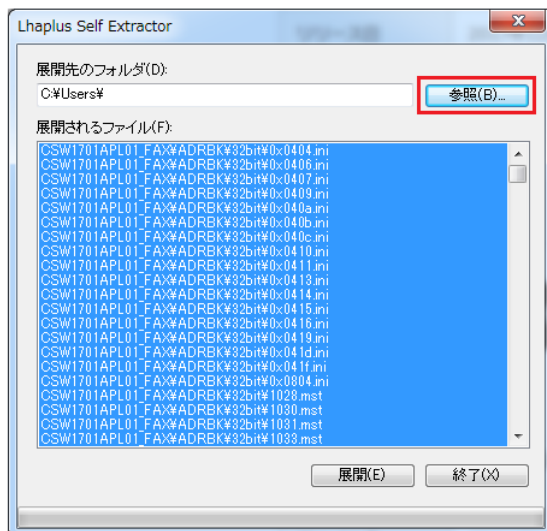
Lhaplus Self Extractor

展開先のフォルダ(D):

C:¥Users¥

参照(B)...

展開されるファイル(F):

CSW1701APL01_FAX¥ADRBK¥32bit¥0x0404.ini
CSW1701APL01_FAX¥ADRBK¥32bit¥0x0406.ini
CSW1701APL01_FAX¥ADRBK¥32bit¥0x0407.ini
CSW1701APL01_FAX¥ADRBK¥32bit¥0x0409.ini
CSW1701APL01_FAX¥ADRBK¥32bit¥0x040a.ini
CSW1701APL01_FAX¥ADRBK¥32bit¥0x040b.ini
CSW1701APL01_FAX¥ADRBK¥32bit¥0x040c.ini
CSW1701APL01_FAX¥ADRBK¥32bit¥0x0410.ini
CSW1701APL01_FAX¥ADRBK¥32bit¥0x0411.ini
CSW1701APL01_FAX¥ADRBK¥32bit¥0x0413.ini
CSW1701APL01_FAX¥ADRBK¥32bit¥0x0414.ini
CSW1701APL01_FAX¥ADRBK¥32bit¥0x0415.ini
CSW1701APL01_FAX¥ADRBK¥32bit¥0x0416.ini
CSW1701APL01_FAX¥ADRBK¥32bit¥0x0419.ini
CSW1701APL01_FAX¥ADRBK¥32bit¥0x041d.ini
CSW1701APL01_FAX¥ADRBK¥32bit¥0x041f.ini
CSW1701APL01_FAX¥ADRBK¥32bit¥0x0804.ini
CSW1701APL01_FAX¥ADRBK¥32bit¥1028.mst
CSW1701APL01_FAX¥ADRBK¥32bit¥1030.mst
CSW1701APL01_FAX¥ADRBK¥32bit¥1031.mst
CSW1701APL01_FAX¥ADRBK¥32bit¥1033.mst

展開(E)

終了(X)